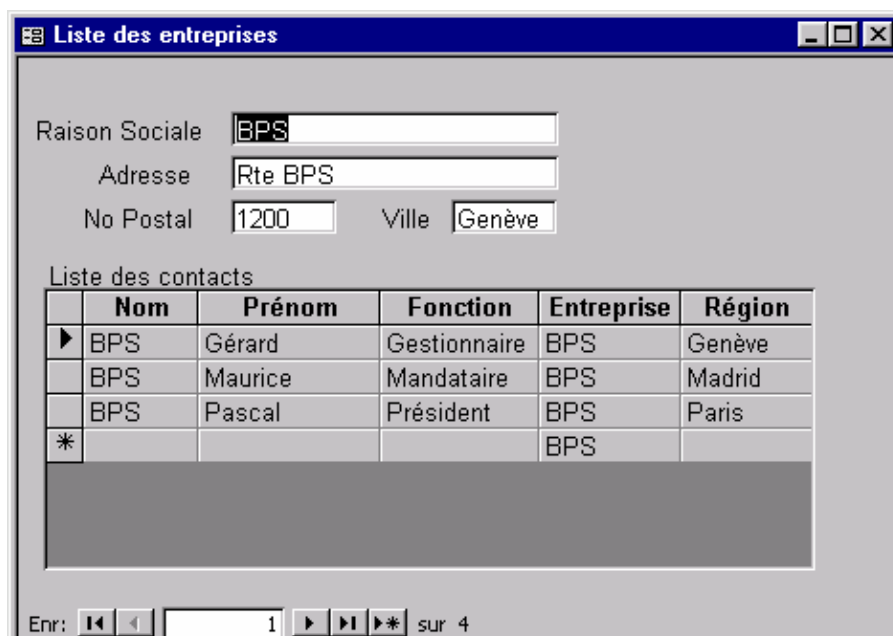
Liste des entreprises

Raison Sociale BPS
Adresse Rte BPS
No Postal 1200 Ville Genève

Liste des contacts

| | Nom | Prénom | Fonction | Entreprise | Région |
|---|---|---|---|---|---|
| ▶ | BPS | Gérard | Gestionnaire | BPS | Genève |
| | BPS | Maurice | Mandataire | BPS | Madrid |
| | BPS | Pascal | Président | BPS | Paris |
| * | | | | BPS | |

Enr: 1 sur 4